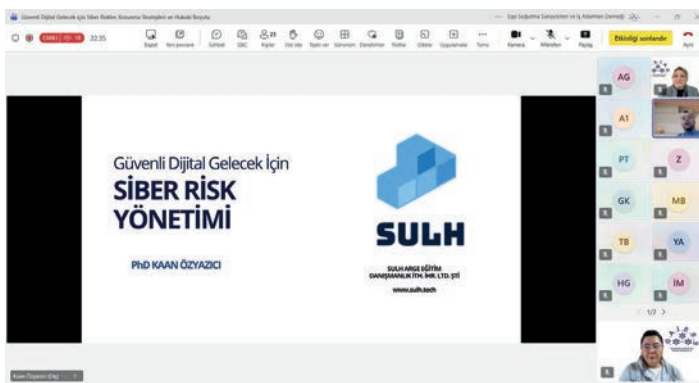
Güvenli Dijital Gelecek için Siber Riskler, Korunma Stratejileri ve Hukuki Boyutu

Ege Soğutma Sanayicileri ve İş Adamları Derneği

CANLI 22:35

Bitti

Etkinliği sonlandır

Ayrıl

Kamera

Mikrofon

Paylaş

Güvenli Dijital Gelecek İçin
SİBER RİSK YÖNETİMİ

PhD KAAN ÖZYAZICI

SULH

SULH ARGE EĞİTİM DANIŞMANLIK İTH. İHR. LTD. ŞTİ

www.sulh.tech

AG

A1

PT

Z

GK

MB

TB

YA

HG

İM

1/3

Kaan Özyazıcı (Siz)